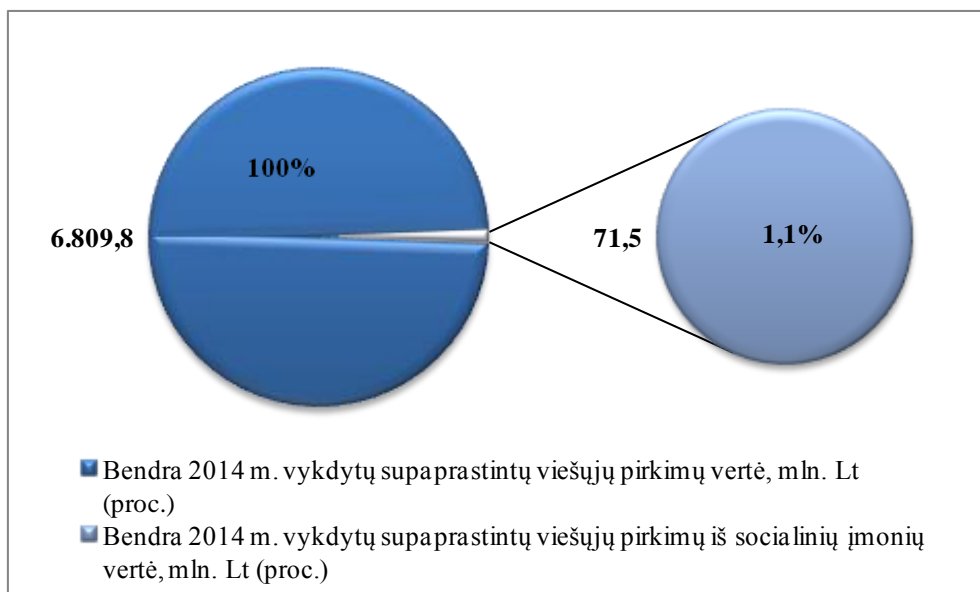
100%

6.809,8

71,5

1,1%

Bendra 2014 m. vykdytų supaprastintų viešųjų pirkimų vertė, mln. Lt (proc.)

Bendra 2014 m. vykdytų supaprastintų viešųjų pirkimų iš socialinių įmonių vertė, mln. Lt (proc.)